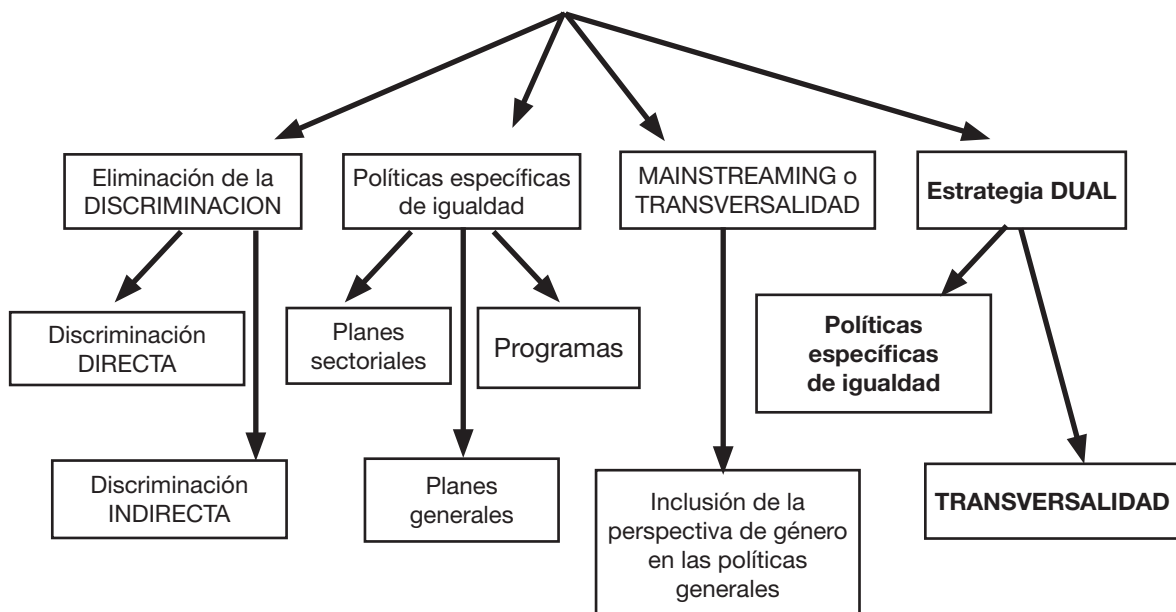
Eliminación de la DISCRIMINACION

Discriminación DIRECTA

Discriminación INDIRECTA

Políticas específicas de igualdad

Planes sectoriales

Programas

Planes generales

MAINSTREAMING o TRANSVERSALIDAD

Inclusión de la perspectiva de género en las políticas generales

**Estrategia DUAL**

**Políticas específicas de igualdad**

**TRANSVERSALIDAD**